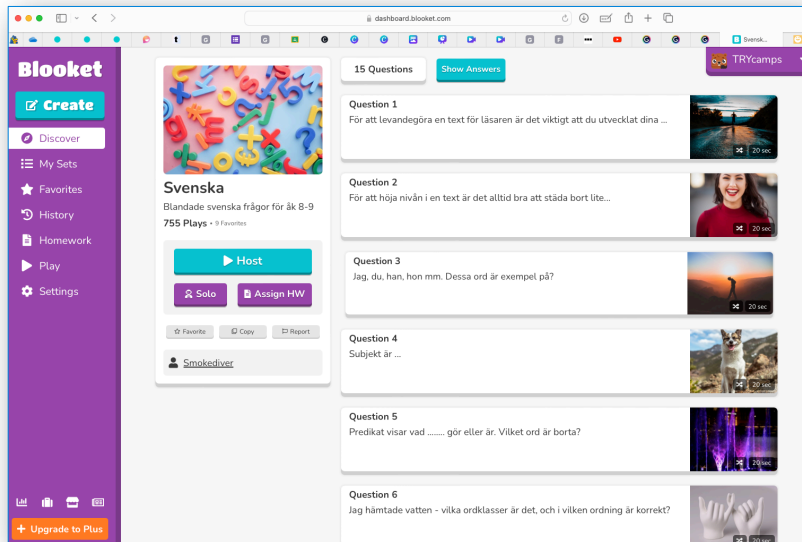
dashboard.blooket.com

Svensk...

Blooket

Create

Discover

My Sets

Favorites

History

Homework

Play

Settings

Upgrade to Plus

TRYcamps

Svenska

Blandade svenska frågor för åk 8-9

755 Plays • 9 Favorites

Host

Solo

Assign HW

Favorite

Copy

Report

Smokediver

15 Questions

Show Answers

Question 1

För att levandegöra en text för läsaren är det viktigt att du utvecklat dina ...

20 sec

Question 2

För att höja nivån i en text är det alltid bra att städa bort lite...

20 sec

Question 3

Jag, du, han, hon mm. Dessa ord är exempel på?

20 sec

Question 4

Subjekt är ...

20 sec

Question 5

Predikat visar vad ........ gör eller är. Vilket ord är borta?

20 sec

Question 6

Jag hämtade vatten - vilka ordklasser är det, och i vilken ordning är korrekt?

20 sec